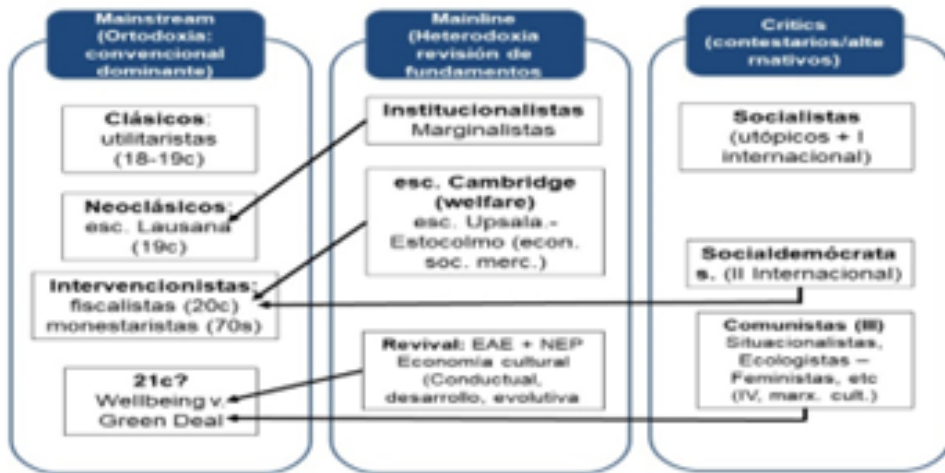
Mainstream (Ortodoxia: convencional dominante)

Clásicos: utilitaristas (18-19c)

Neoclásicos: esc. Lausana (19c)

Intervencionistas: fiscalistas (20c) monestaristas (70s)

21c? Wellbeing v. Green Deal

Mainline (Heterodoxia revisión de fundamentos

Institucionalistas Marginalistas

esc. Cambridge (welfare) esc. Upsala.- Estocolmo (econ. soc. merc.)

Revival: EAE + NEP Economía cultural (Conductual, desarrollo, evolutiva

Critics (contestarios/alternativos)

Socialistas (utópicos + I internacional)

Socialdemócratas. (II Internacional)

Comunistas (III) Situacionalistas, Ecologistas – Feministas, etc (IV, marx. cult.)